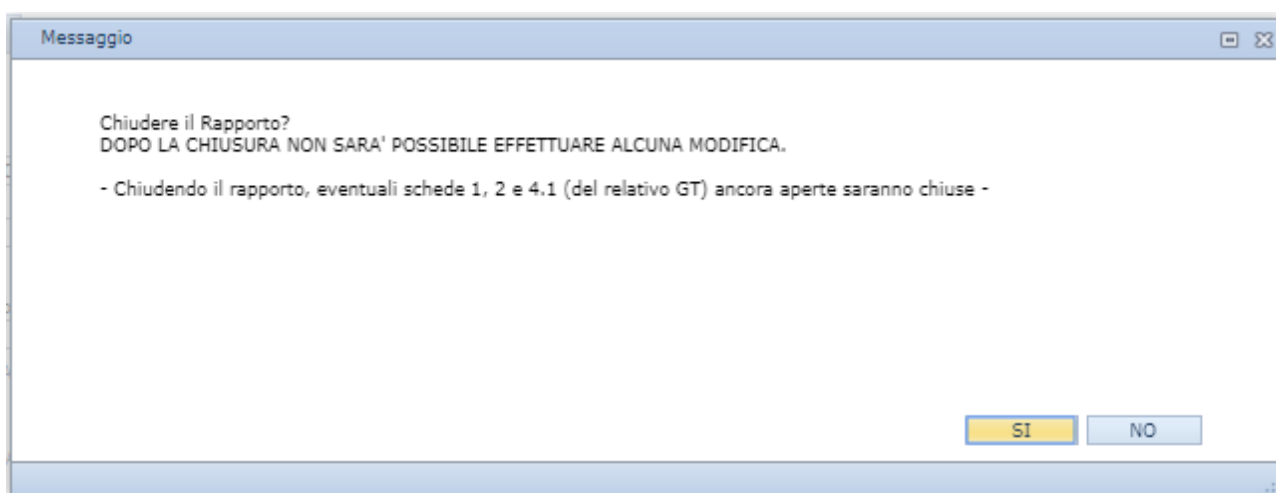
Messaggio

Chiudere il Rapporto?
DOPO LA CHIUSURA NON SARA' POSSIBILE EFFETTUARE ALCUNA MODIFICA.

- Chiudendo il rapporto, eventuali schede 1, 2 e 4.1 (del relativo GT) ancora aperte saranno chiuse -

SI NO